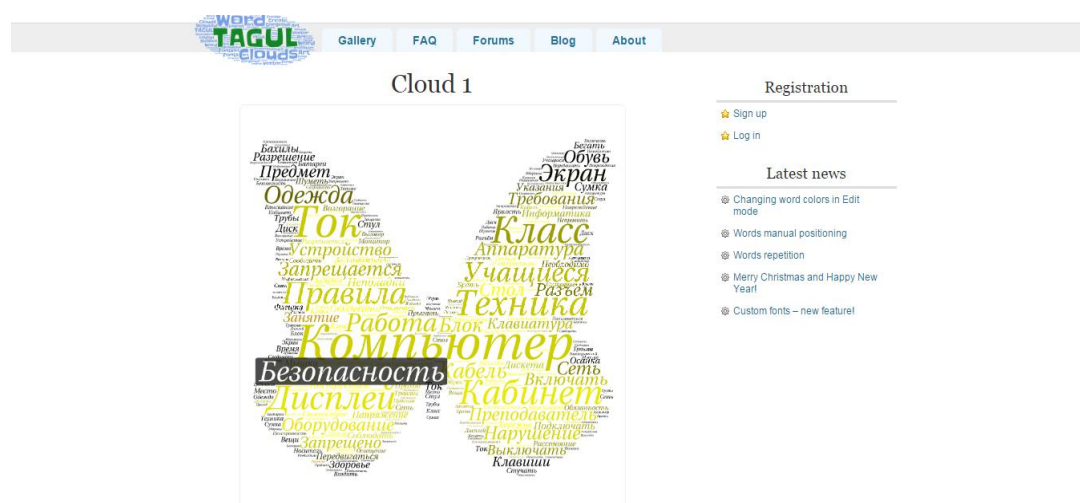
word TAGUL clouds

Gallery FAQ Forums Blog About

Cloud 1

Бахилы
Разрешение
Предмет
Одежда
Ток
Устройство
Запрещается
Правила
Занятие
Работа
Компьютер
Безопасность
Дисплей
Оборудование
Запрещено
Здоровье
Обувь
Экран
Сумка
Требования
Информатика
Класс
Аппаратура
Учащиеся
Разъем
Техника
Блок
Клавиатура
Кабель
Сеть
Включать
Кабинет
Преподаватель
Нарушение
Выключать
Клавиши
Монитор
Стул
Диск
Трубы
Указания
Мышь
Время

Registration

Sign up

Log in

Latest news

Changing word colors in Edit mode

Words manual positioning

Words repetition

Merry Christmas and Happy New Year!

Custom fonts – new feature!